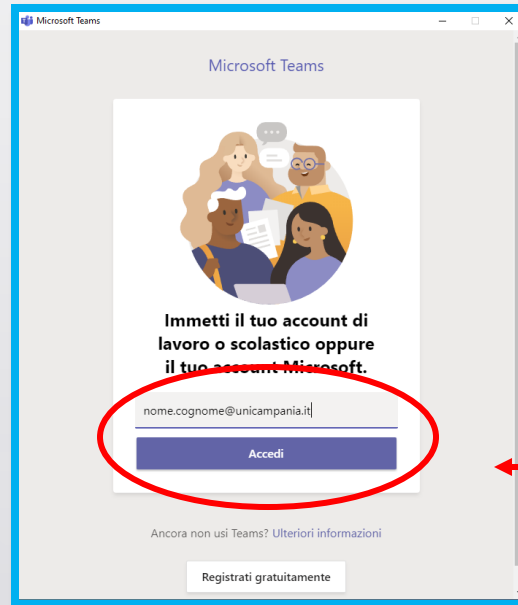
Microsoft Teams

Microsoft Teams

Immetti il tuo account di lavoro o scolastico oppure il tuo account Microsoft.

nome.cognome@unicampania.it

Accedi

Ancora non usi Teams? Ulteriori informazioni

Registrati gratuitamente